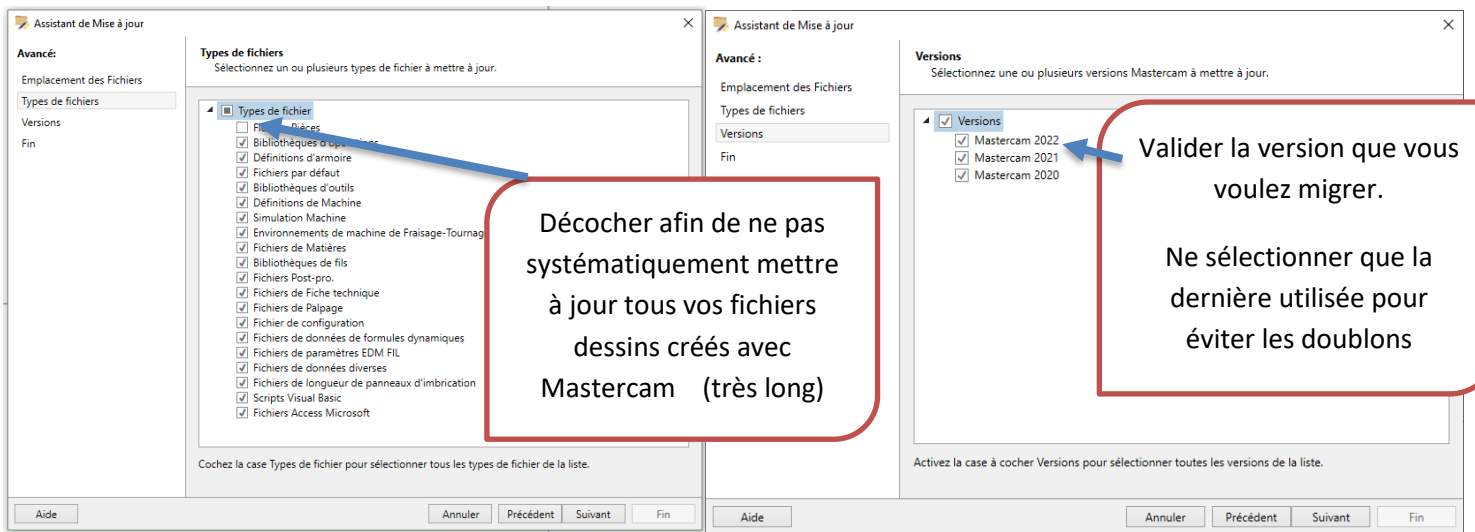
Assistant de Mise à jour

Avancé:

Emplacement des Fichiers

Types de fichiers

Versions

Fin

Types de fichiers

Sélectionnez un ou plusieurs types de fichier à mettre à jour.

Types de fichier

Fi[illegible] Pièces

Bibliothèques d'op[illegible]

Définitions d'armoire

Fichiers par défaut

Bibliothèques d'outils

Définitions de Machine

Simulation Machine

Environnements de machine de Fraisage-Tournag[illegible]

Fichiers de Matières

Bibliothèques de fils

Fichiers Post-pro.

Fichiers de Fiche technique

Fichiers de Palpage

Fichier de configuration

Fichiers de données de formules dynamiques

Fichiers de paramètres EDM FIL

Fichiers de données diverses

Fichiers de longueur de panneaux d'imbrication

Scripts Visual Basic

Fichiers Access Microsoft

Décocher afin de ne pas systématiquement mettre à jour tous vos fichiers dessins créés avec Mastercam (très long)

Cochez la case Types de fichier pour sélectionner tous les types de fichier de la liste.

Aide

Annuler

Précédent

Suivant

Fin

Assistant de Mise à jour

Avancé :

Emplacement des Fichiers

Types de fichiers

Versions

Fin

Versions

Sélectionnez une ou plusieurs versions Mastercam à mettre à jour.

Versions

Mastercam 2022

Mastercam 2021

Mastercam 2020

Valider la version que vous voulez migrer.

Ne sélectionner que la dernière utilisée pour éviter les doublons

Activez la case à cocher Versions pour sélectionner toutes les versions de la liste.

Aide

Annuler

Précédent

Suivant

Fin